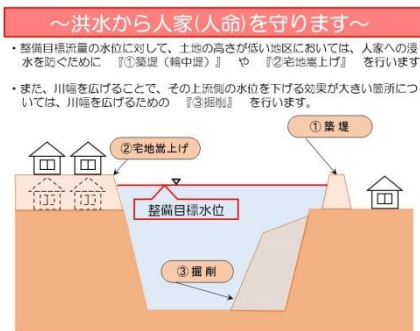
～洪水から人家(人命)を守ります～

・整備目標流量の水位に対して、土地の高さが低い地区においては、人家への浸水を防ぐために 『①築堤（輪中堤）』 や 『②宅地嵩上げ』 を行います

・また、川幅を広げることで、その上流側の水位を下げる効果が大きい箇所については、川幅を広げるための 『③掘削』 を行います。

②宅地嵩上げ

①築堤

整備目標水位

③掘削